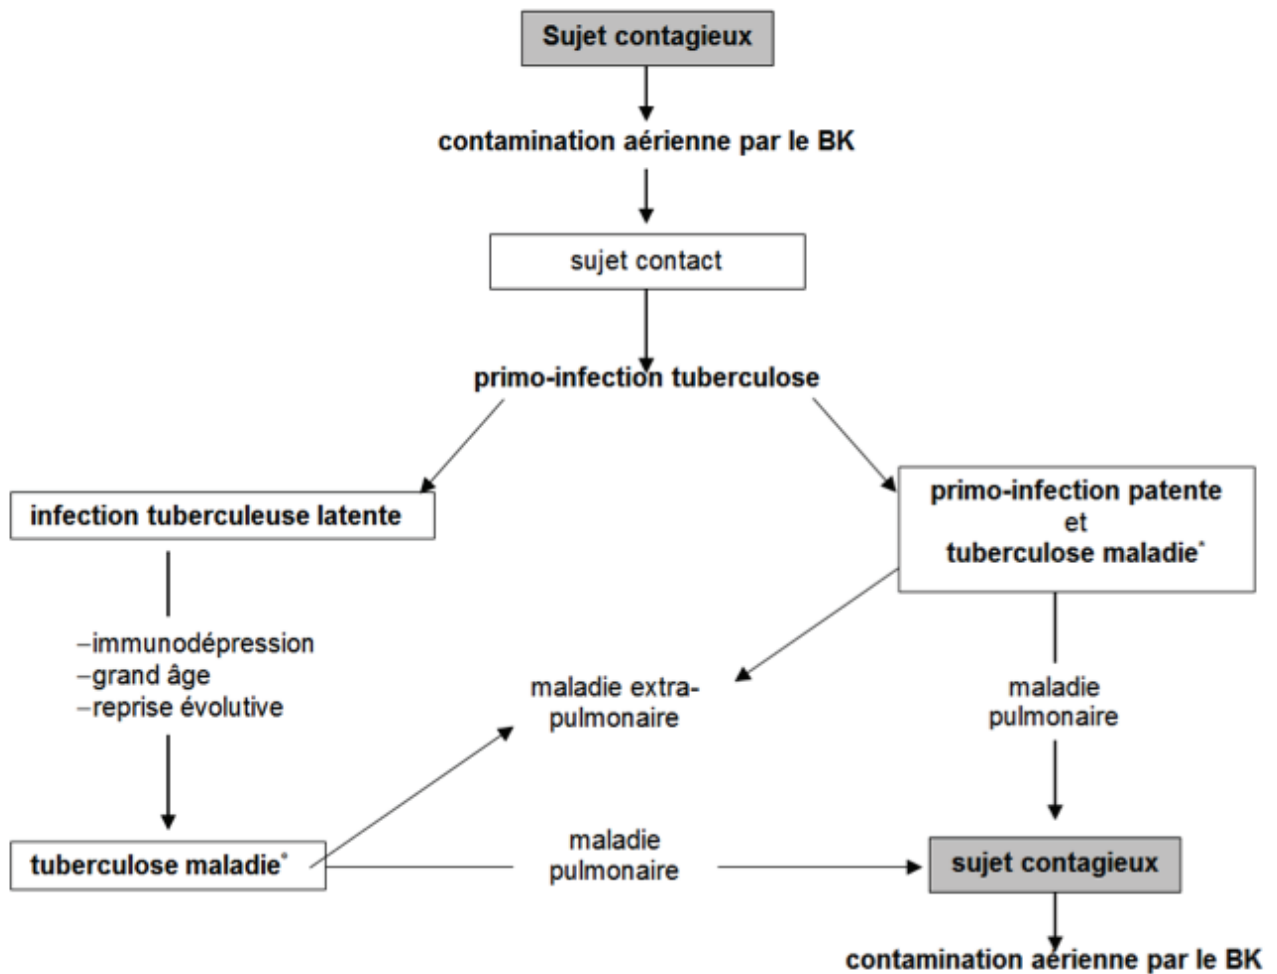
Sujet contagieux

contamination aérienne par le BK

sujet contact

primo-infection tuberculose

infection tuberculeuse latente

primo-infection patente
et
tuberculose maladie*

–immunodépression
–grand âge
–reprise évolutive

maladie extra-pulmonaire

maladie pulmonaire

tuberculose maladie*

maladie pulmonaire

sujet contagieux

contamination aérienne par le BK